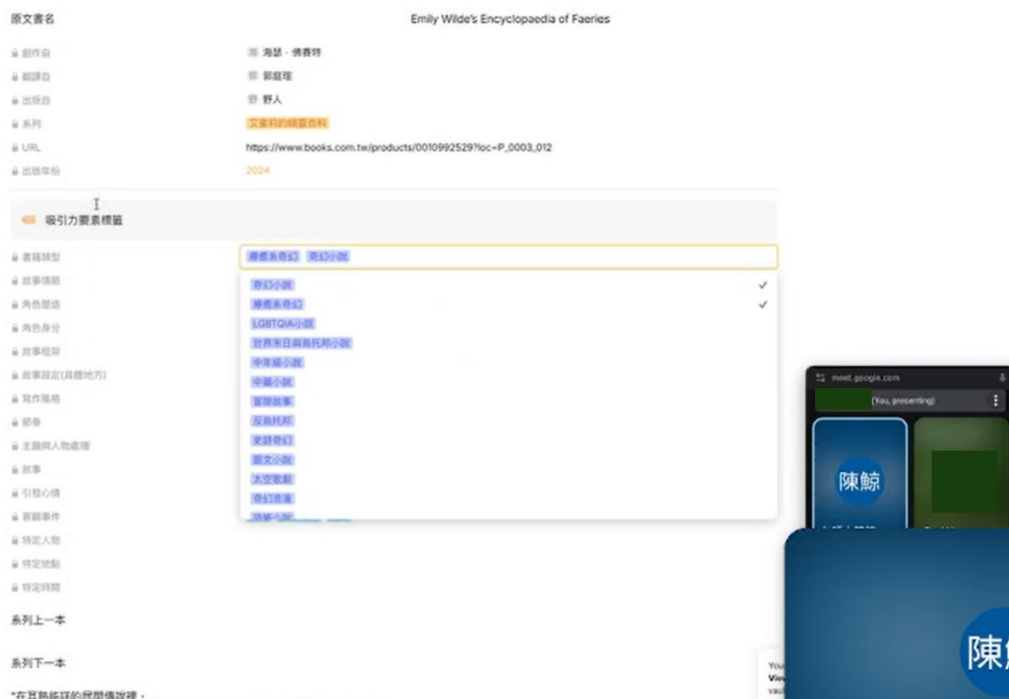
原文書名 Emily Wilde's Encyclopaedia of Faeries

創作自 海瑟・佛賽特

翻譯自 郭庭瑄

出版自 野人

系列 艾蜜莉的精靈百科

URL https://www.books.com.tw/products/0010992529?loc=P_0003_012

出版年份 2024

吸引力要素標籤

書籍類型 療癒系奇幻 奇幻小說

故事情節

角色塑造

角色身分

故事框架

故事設定(具體地方)

寫作風格

節奏

主題與人物處理

故事

引發心情

觸發事件

特定人物

特定地點

特定時間

奇幻小說 ✓
療癒系奇幻 ✓
LGBTQIA小說
世界末日與烏托邦小說
中篇小說
浪漫小說
冒險故事
反烏托邦
史詩奇幻
圖文小說
太空歌劇
奇幻言情
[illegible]

系列上一本

系列下一本

"在耳熟能詳的民間傳說裡，

meet.google.com

(You, presenting)

陳鯨

陳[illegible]